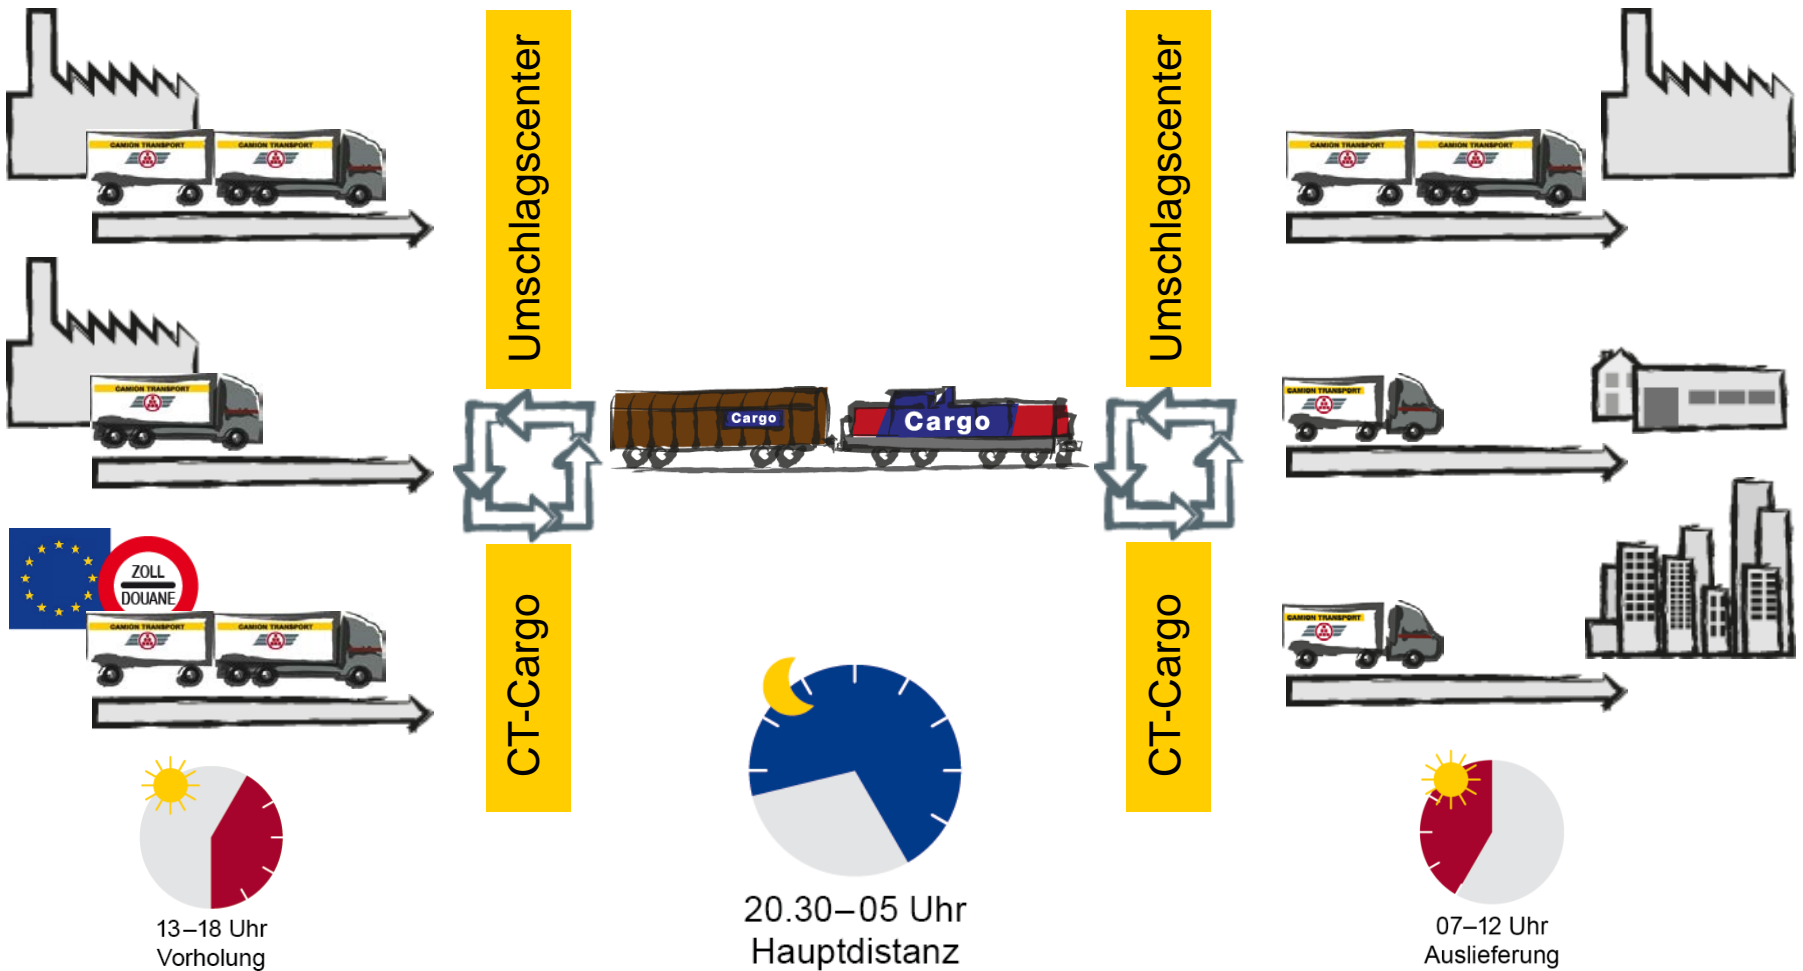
Umschlagscenter

CT-Cargo

Umschlagscenter

CT-Cargo

CAMION TRANSPORT

CAMION TRANSPORT

CAMION TRANSPORT

ZOLL
DOUANE

CAMION TRANSPORT

CAMION TRANSPORT

Cargo

Cargo

CAMION TRANSPORT

CAMION TRANSPORT

CAMION TRANSPORT

CAMION TRANSPORT

13–18 Uhr
Vorholung

20.30–05 Uhr
Hauptdistanz

07–12 Uhr
Auslieferung